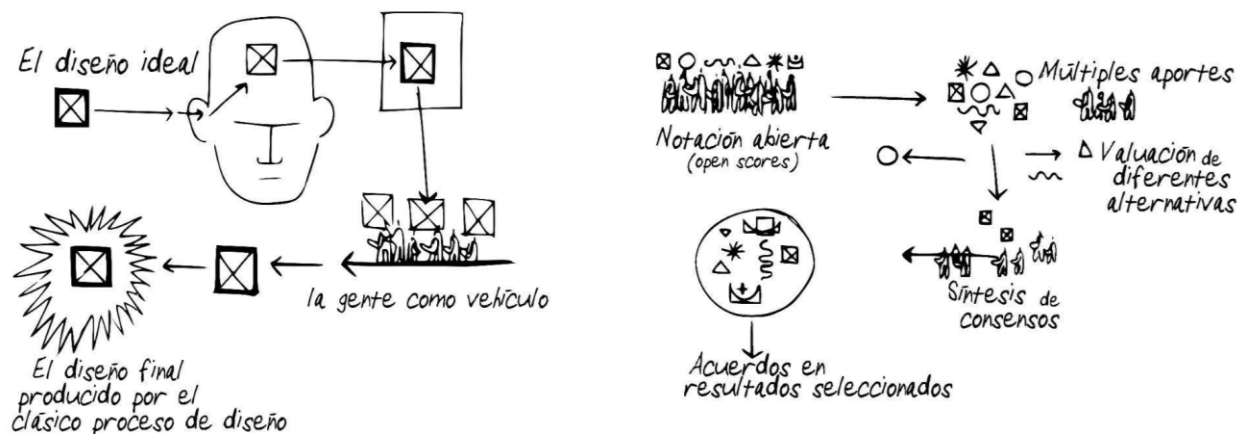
El diseño ideal

la gente como vehículo

El diseño final producido por el clásico proceso de diseño

Notación abierta
(open scores)

Múltiples aportes

Valuación de diferentes alternativas

Síntesis de consensos

Acuerdos en resultados seleccionados